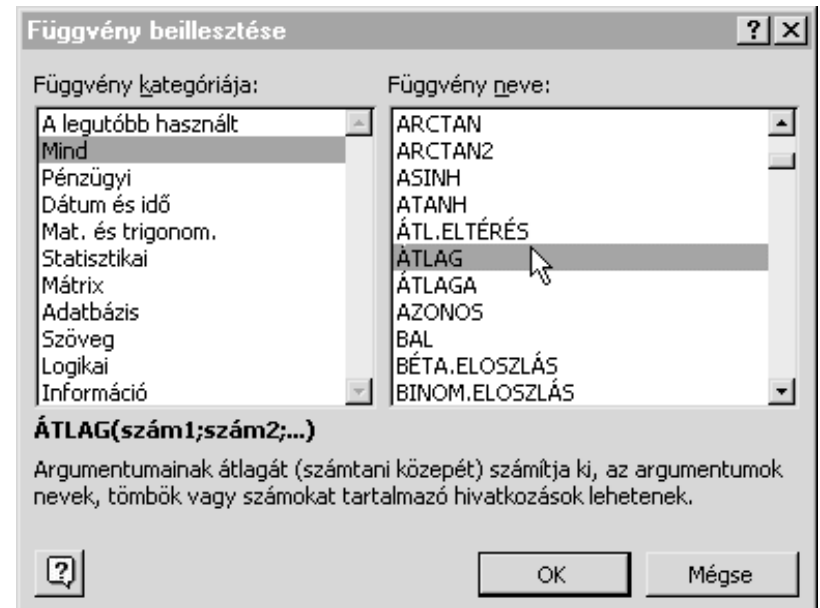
Függvény beillesztése

?

Függvény kategóriája:

A legutóbb használt
Mind
Pénzügyi
Dátum és idő
Mat. és trigonom.
Statisztikai
Mátrix
Adatbázis
Szöveg
Logikai
Információ

Függvény neve:

ARCTAN
ARCTAN2
ASINH
ATANH
ÁTL.ELTÉRÉS
ÁTLAG
ÁTLAGA
AZONOS
BAL
BÉTA.ELOSZLÁS
BINOM.ELOSZLÁS

ÁTLAG(szám1;szám2;...)

Argumentumainak átlagát (számtani közepét) számítja ki, az argumentumok nevek, tömbök vagy számokat tartalmazó hivatkozások lehetenek.

OK

Mégse